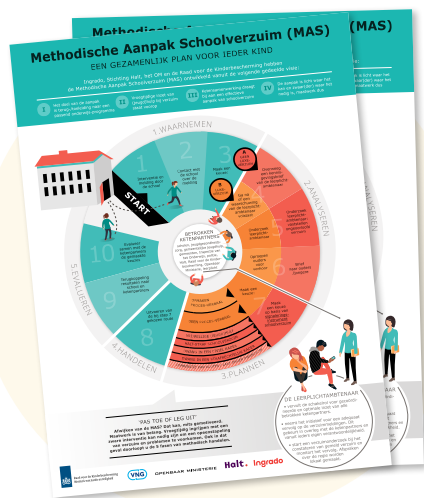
Methodische Aanpak Schoolverzuim (MAS)

Methodische Aanpak Schoolverzuim (MAS)

EEN GEZAMENLIJK PLAN VOOR IEDER KIND

Ingrado, Stichting Halt, het OM en de Raad voor de Kinderbescherming hebben de Methodische Aanpak Schoolverzuim (MAS) ontwikkeld vanuit de volgende gedeelde visie:

I

II

III

IV

1. WAARNEMEN

2. ANALYSEREN

3. PLANNEN

4. HANDELEN

5. EVALUEREN

START

1

2

3

4

5

6

7

8

9

10

BETROKKEN KETENPARTNERS

DE LEERPLICHTAMBTENAAR

"PAS TOE OF LEG UIT"

Halt.

Ingrado

VNG

OPENBAAR MINISTERIE